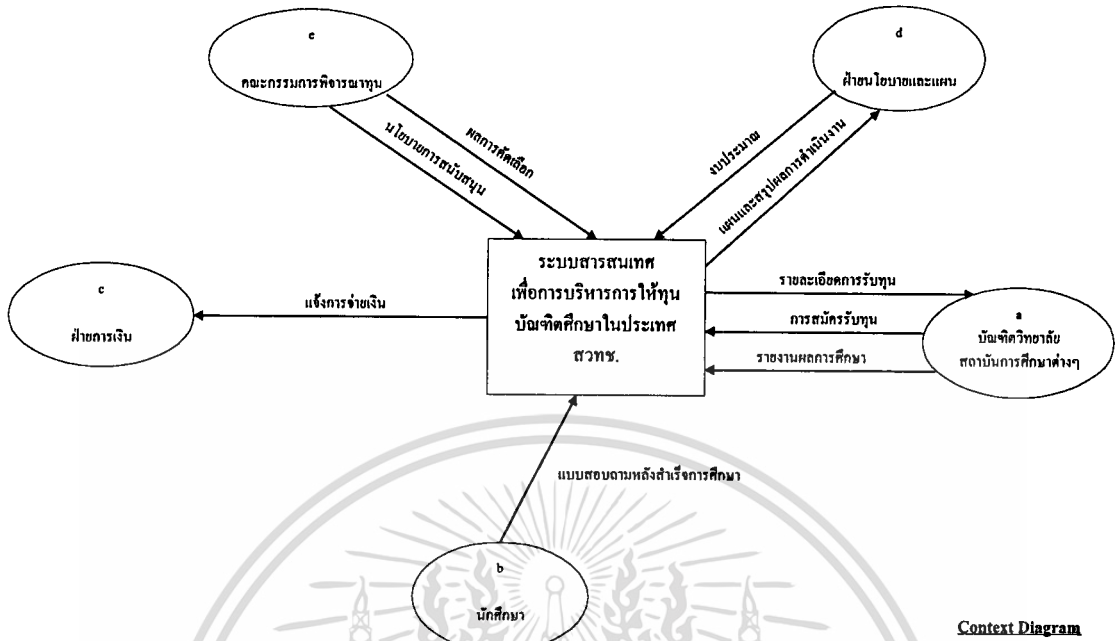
e

คณะกรรมการพิจารณาทุน

นโยบายการสนับสนุน

ผลการคัดเลือก

d

ฝ่ายนโยบายและแผน

งบประมาณ

แผนและสรุปผลการดำเนินงาน

ระบบสารสนเทศ เพื่อการบริหารการให้ทุน บัณฑิตศึกษาในประเทศ สวทช.

c

ฝ่ายการเงิน

แจ้งการจ่ายเงิน

รายละเอียดการรับทุน

การสมัครรับทุน

รายงานผลการศึกษา

a

บัณฑิตวิทยาลัย สถาบันการศึกษาต่างๆ

แบบสอบถามหลังสำเร็จการศึกษา

b

นักศึกษา

Context Diagram